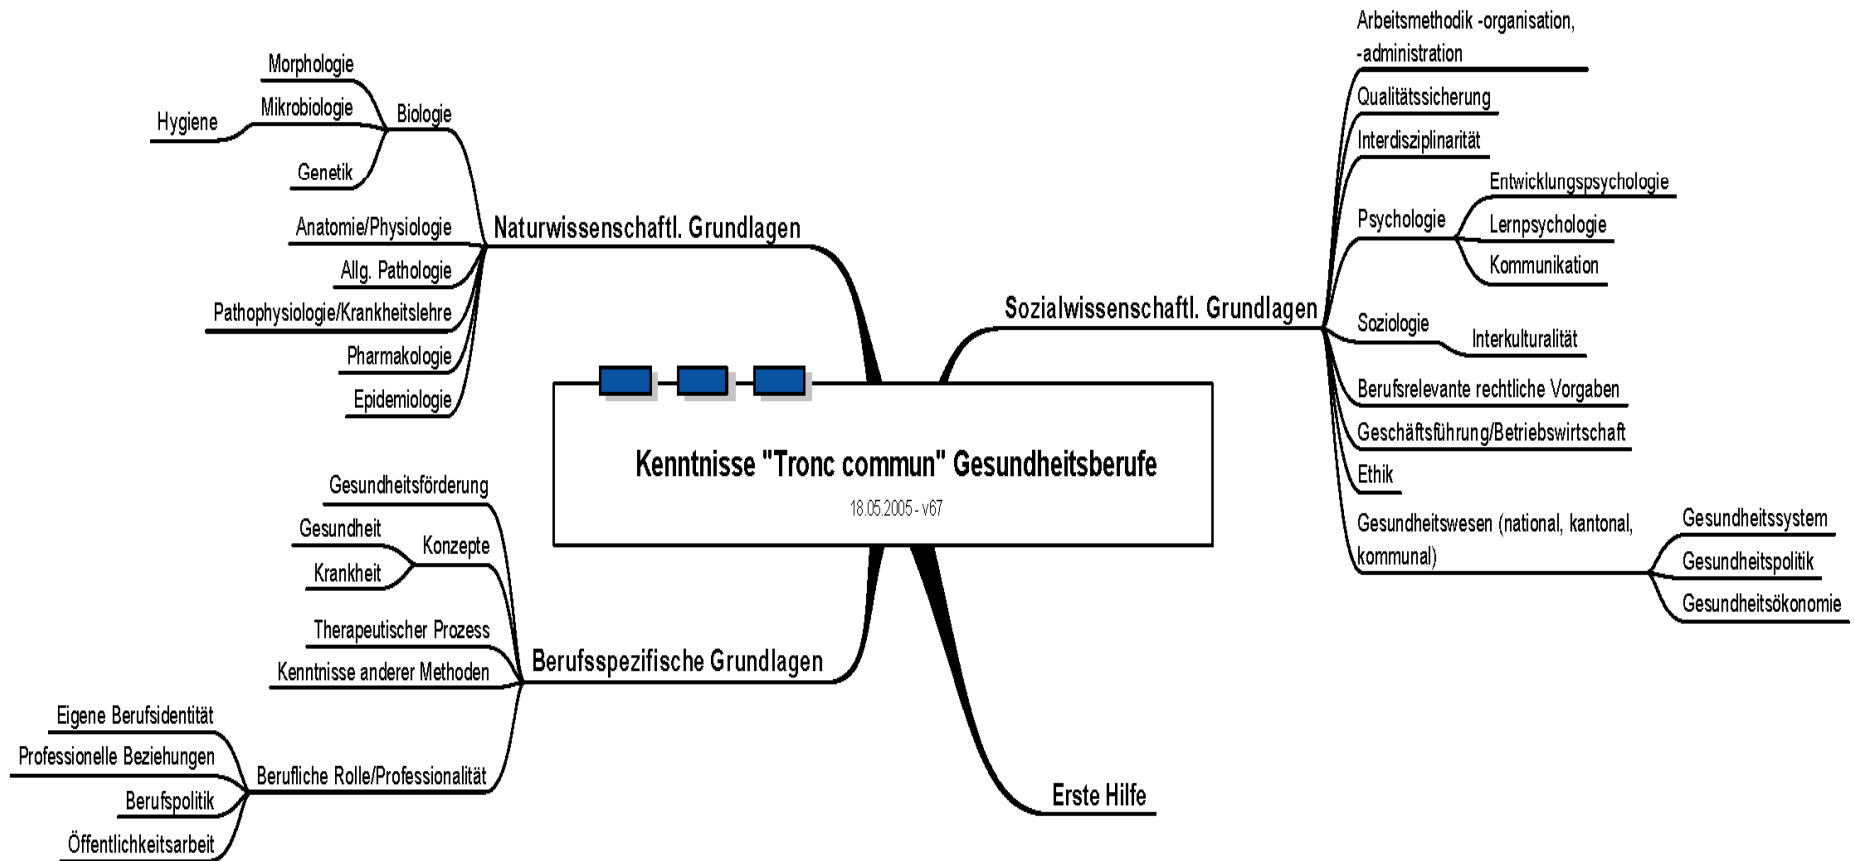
Kenntnisse "Tronc commun" Gesundheitsberufe
18.05.2005 - v67

Naturwissenschaftl. Grundlagen
Biologie
Morphologie
Mikrobiologie
Hygiene
Genetik
Anatomie/Physiologie
Allg. Pathologie
Pathophysiologie/Krankheitslehre
Pharmakologie
Epidemiologie

Sozialwissenschaftl. Grundlagen
Arbeitsmethodik -organisation, -administration
Qualitätssicherung
Interdisziplinarität
Psychologie
Entwicklungspsychologie
Lernpsychologie
Kommunikation
Soziologie
Interkulturalität
Berufsrelevante rechtliche Vorgaben
Geschäftsführung/Betriebswirtschaft
Ethik
Gesundheitswesen (national, kantonal, kommunal)
Gesundheitssystem
Gesundheitspolitik
Gesundheitsökonomie

Berufsspezifische Grundlagen
Gesundheitsförderung
Konzepte
Gesundheit
Krankheit
Therapeutischer Prozess
Kenntnisse anderer Methoden
Berufliche Rolle/Professionalität
Eigene Berufsidentität
Professionelle Beziehungen
Berufspolitik
Öffentlichkeitsarbeit

Erste Hilfe